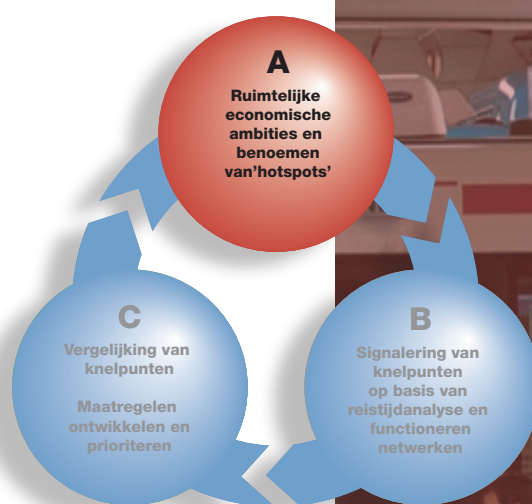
A

Ruimtelijke economische ambities en benoemen van'hotspots'

B

Signalering van knelpunten op basis van reistijdanalyse en functioneren netwerken

C

Vergelijking van knelpunten

Maatregelen ontwikkelen en prioriteren